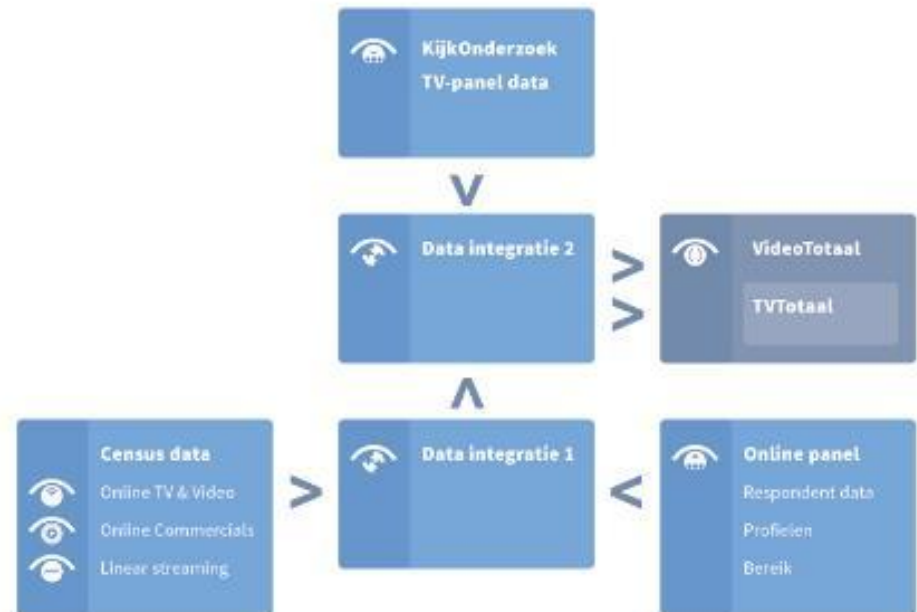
KijkOnderzoek
TV-panel data

V

Data integratie 2

>
>

VideoTotaal
TVTotaal

Λ

Census data
Online TV & Video
Online Commercials
Linear streaming

>

Data integratie 1

<

Online panel
Respondent data
Profielen
Bereik